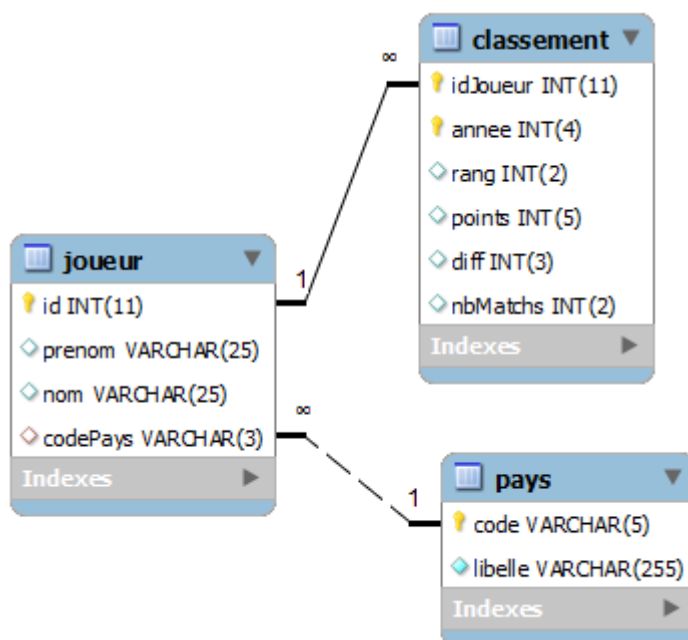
classement

idJoueur INT(11)

annee INT(4)

rang INT(2)

points INT(5)

diff INT(3)

nbMatchs INT(2)

Indexes

∞

1

joueur

id INT(11)

prenom VARCHAR(25)

nom VARCHAR(25)

codePays VARCHAR(3)

Indexes

∞

1

pays

code VARCHAR(5)

libelle VARCHAR(255)

Indexes